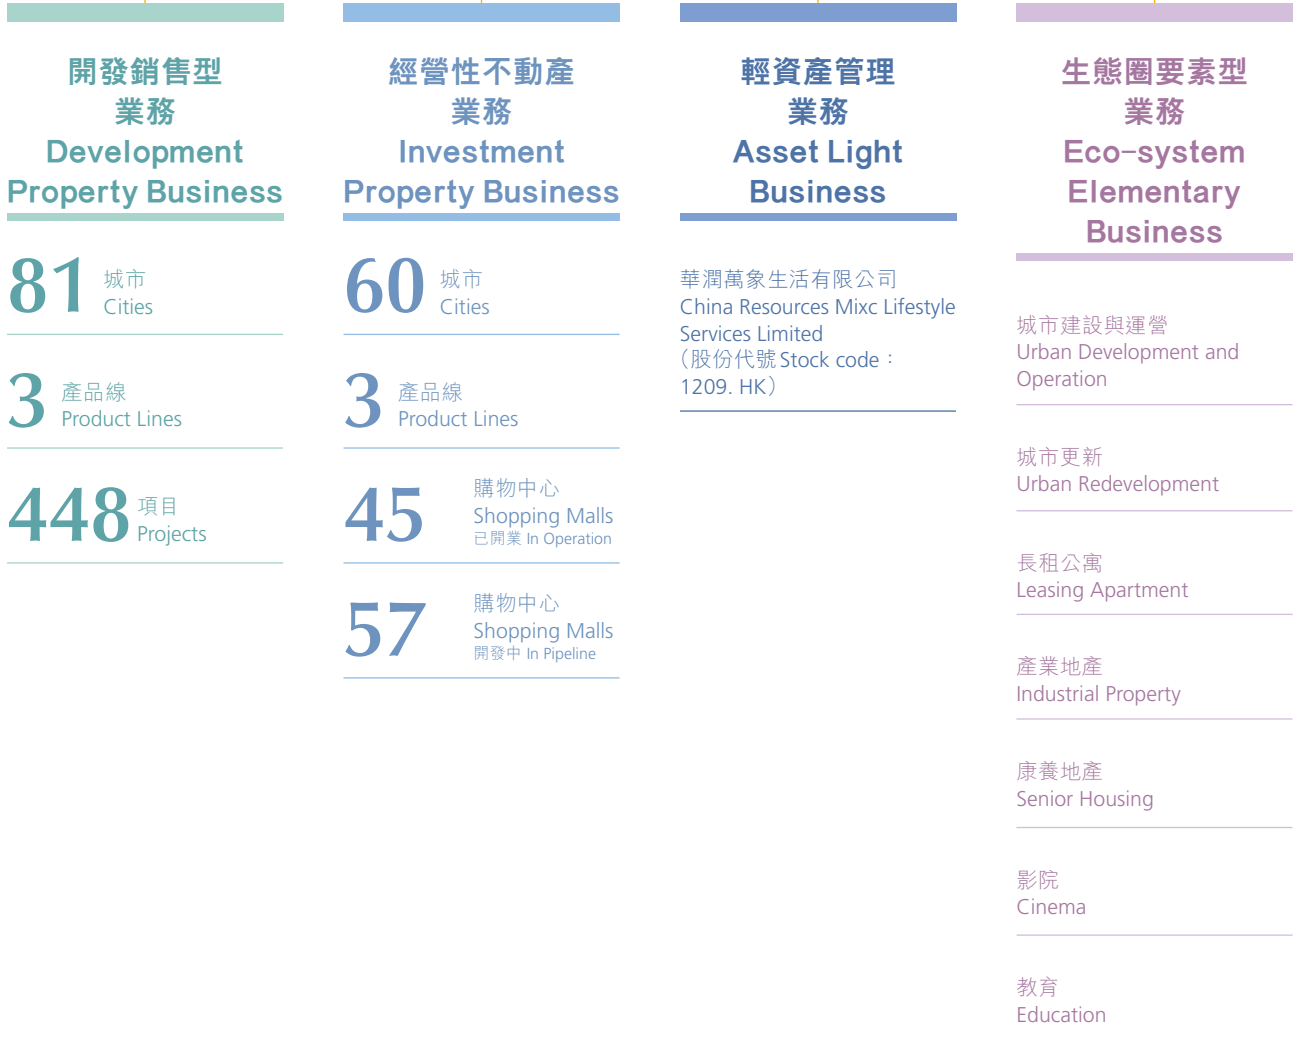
開發銷售型
業務
Development Property Business

81 城市
Cities

3 產品線
Product Lines

448 項目
Projects

經營性不動產
業務
Investment Property Business

60 城市
Cities

3 產品線
Product Lines

45 購物中心
Shopping Malls
已開業 In Operation

57 購物中心
Shopping Malls
開發中 In Pipeline

輕資產管理
業務
Asset Light Business

華潤萬象生活有限公司
China Resources Mixc Lifestyle Services Limited
(股份代號 Stock code：1209. HK)

生態圈要素型
業務
Eco-system Elementary Business

城市建設與運營
Urban Development and Operation

城市更新
Urban Redevelopment

長租公寓
Leasing Apartment

產業地產
Industrial Property

康養地產
Senior Housing

影院
Cinema

教育
Education